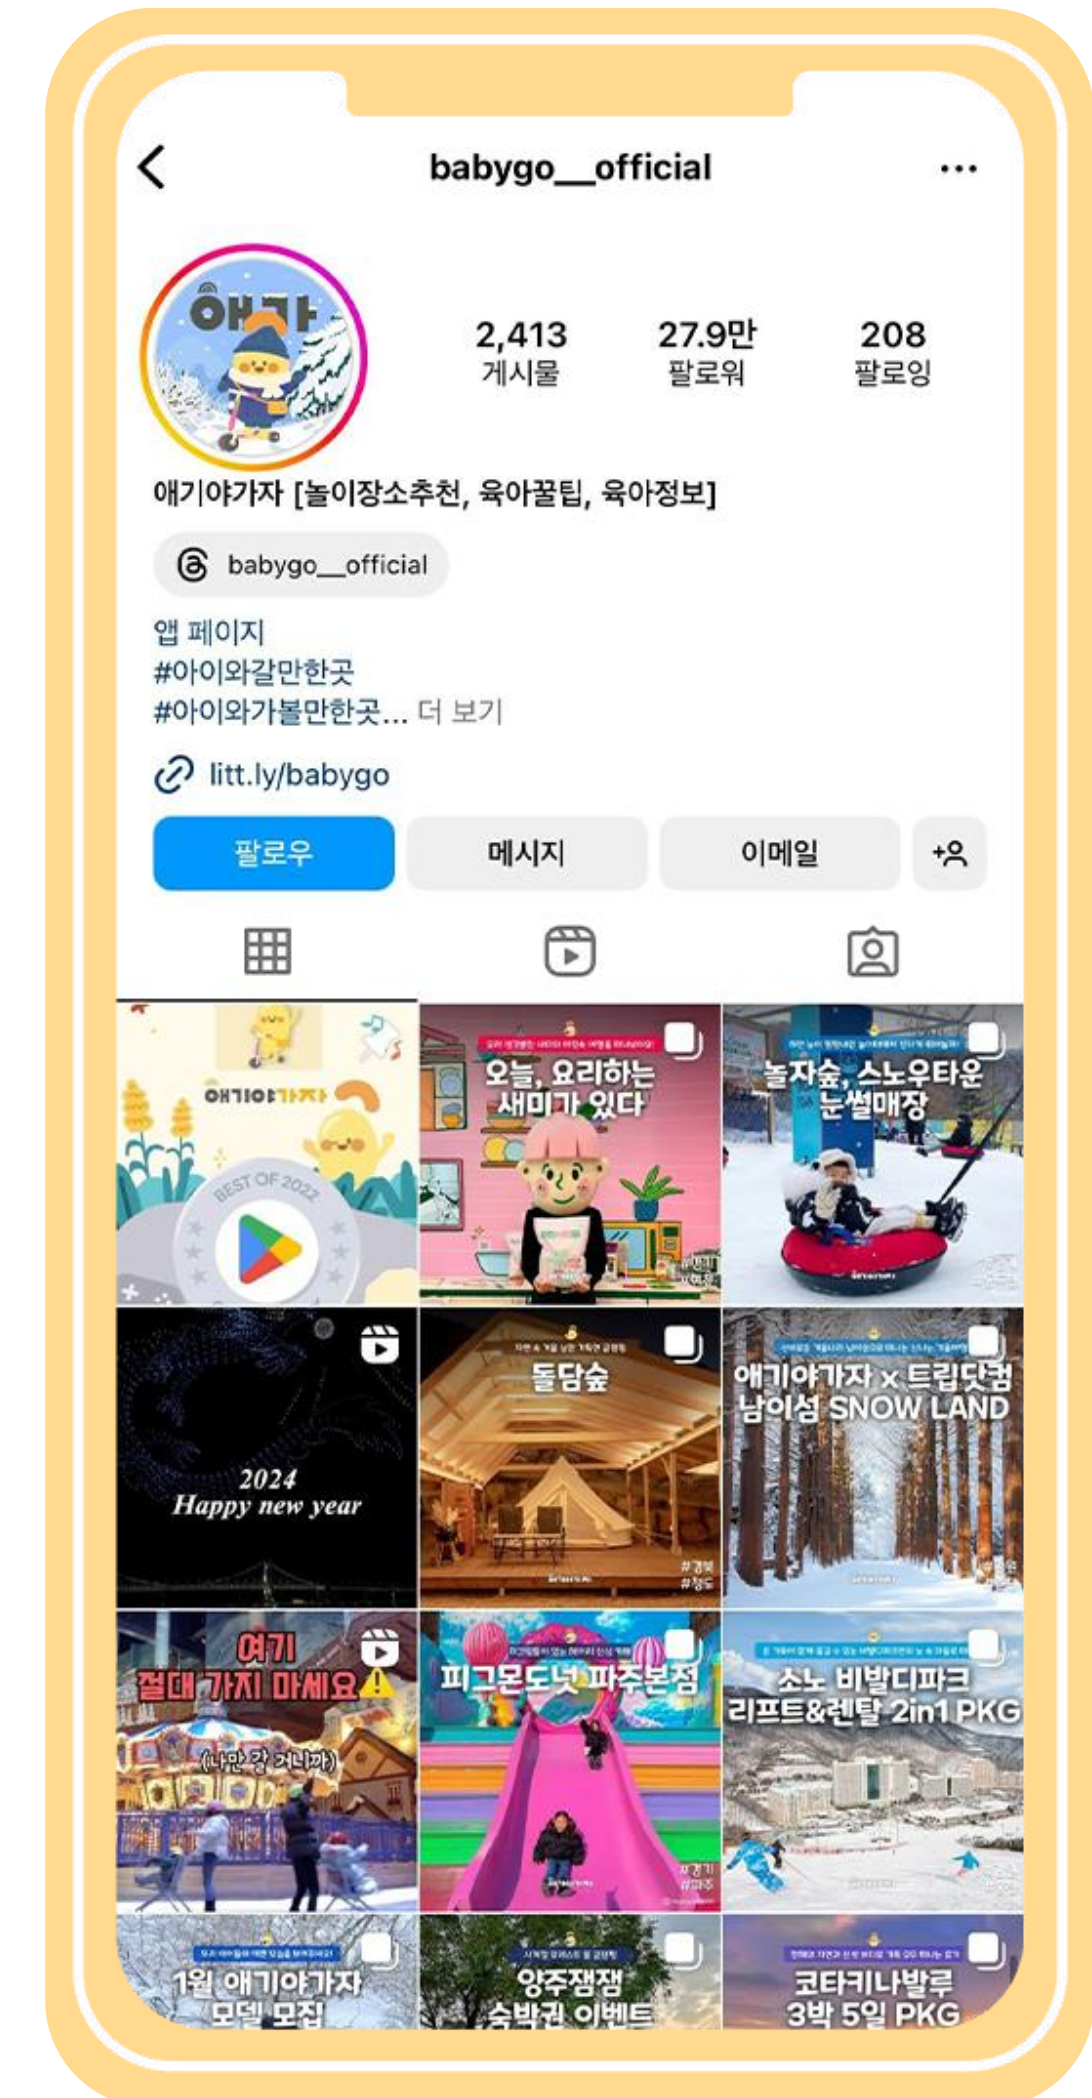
babygo__official

애가

2,413
게시물

27.9만
팔로워

208
팔로잉

애기야가자 [놀이장소추천, 육아꿀팁, 육아정보]

babygo__official

앱 페이지
#아이와갈만한곳
#아이와가볼만한곳... 더 보기

litt.ly/babygo

팔로우
메시지
이메일

애기야가자
BEST OF 2022

오늘, 요리하는 재미가 있다

놀자숲, 스노우타운 눈썰매장

2024
Happy new year

돌담숲

애기야가자 x 트립닷컴
남이섬 SNOW LAND

여기
절대 가지 마세요⚠
(나만 갈 거니까)

피그몬도넛 파주본점

소노 비발디파크
리프트&렌탈 2in1 PKG

1월 애기야가자
모델 모집

양주잼잼
숙박권 이벤트

코타키나발루
3박 5일 PKG